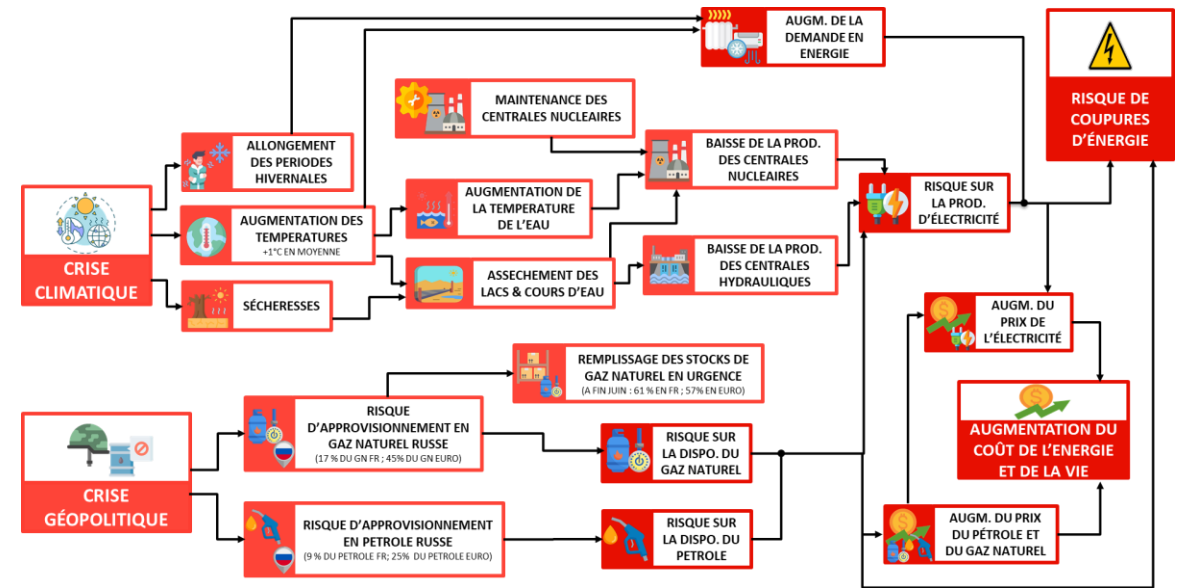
AUGM. DE LA DEMANDE EN ENERGIE

RISQUE DE COUPURES D'ÉNERGIE

MAINTENANCE DES CENTRALES NUCLEAIRES

ALLONGEMENT DES PERIODES HIVERNALES

BAISSE DE LA PROD. DES CENTRALES NUCLEAIRES

AUGMENTATION DE LA TEMPERATURE DE L'EAU

RISQUE SUR LA PROD. D'ÉLECTRICITÉ

CRISE CLIMATIQUE

AUGMENTATION DES TEMPERATURES
+1°C EN MOYENNE

BAISSE DE LA PROD. DES CENTRALES HYDRAULIQUES

ASSECHEMENT DES LACS & COURS D'EAU

SÉCHERESSES

AUGM. DU PRIX DE L'ÉLECTRICITÉ

REMPLISSAGE DES STOCKS DE GAZ NATUREL EN URGENCE
(A FIN JUIN : 61 % EN FR ; 57% EN EURO)

AUGMENTATION DU COÛT DE L'ENERGIE ET DE LA VIE

RISQUE D'APPROVISIONNEMENT EN GAZ NATUREL RUSSE
(17 % DU GN FR ; 45% DU GN EURO)

RISQUE SUR LA DISPO. DU GAZ NATUREL

CRISE GÉOPOLITIQUE

RISQUE D'APPROVISIONNEMENT EN PETROLE RUSSE
(9 % DU PETROLE FR; 25% DU PETROLE EURO)

RISQUE SUR LA DISPO. DU PETROLE

AUGM. DU PRIX DU PÉTROLE ET DU GAZ NATUREL